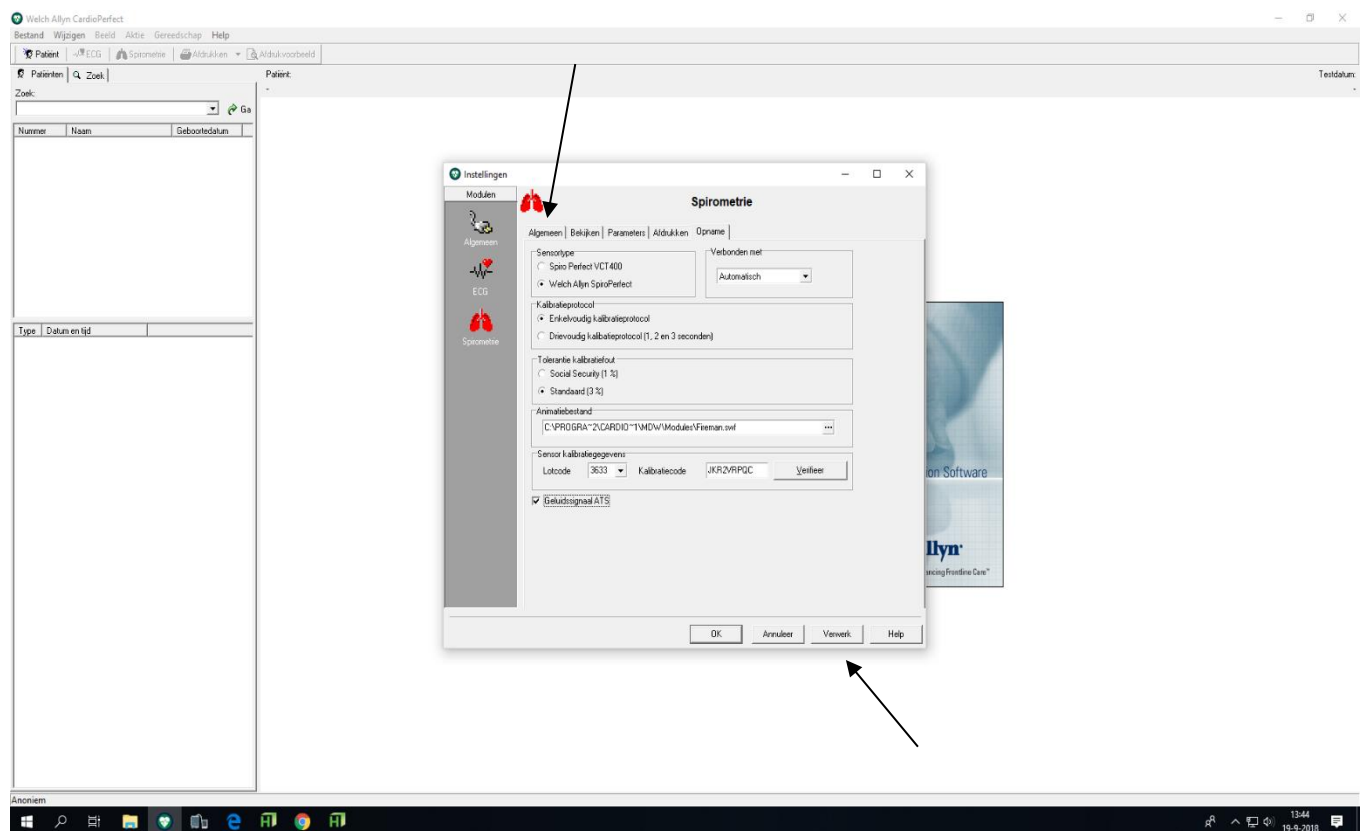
Welch Allyn CardioPerfect

Bestand Wijzigen Beeld Aktie Gereedschap Help

Patiënt ECG Spirometrie Afdrukken Afdrukvoorbeeld

Patiënten Zoek

Patiënt:

Testdatum:

Zoek:

Ga

| Nummer | Naam | Geboortedatum |
|---|---|---|

| Type | Datum en tijd |
|---|---|

Instellingen

Modulen

Algemeen

ECG

Spirometrie

Spirometrie

Algemeen | Bekijken | Parameters | Afdrukken | Opname

Sensortype
Spiro Perfect VCT400
Welch Allyn SpiroPerfect

Verbonden met
Automatisch

Kalibratieprotocol
Enkelvoudig kalibratieprotocol
Drievoudig kalibratieprotocol (1, 2 en 3 seconden)

Tolerantie kalibratiefout
Social Security (1 %)
Standaard (3 %)

Animatiebestand
C:\PROGRA~2\CARDIO~1\MDW\Modules\Fireman.swf

Sensor kalibratiegegevens
Lotcode 3633 Kalibratiecode JKR2VRPQC Verifieer

Geluidssignaal ATS

OK Annuleer Verwerk Help

ion Software

llyn

ncing Frontline Care

Anoniem

13:44
19-9-2018